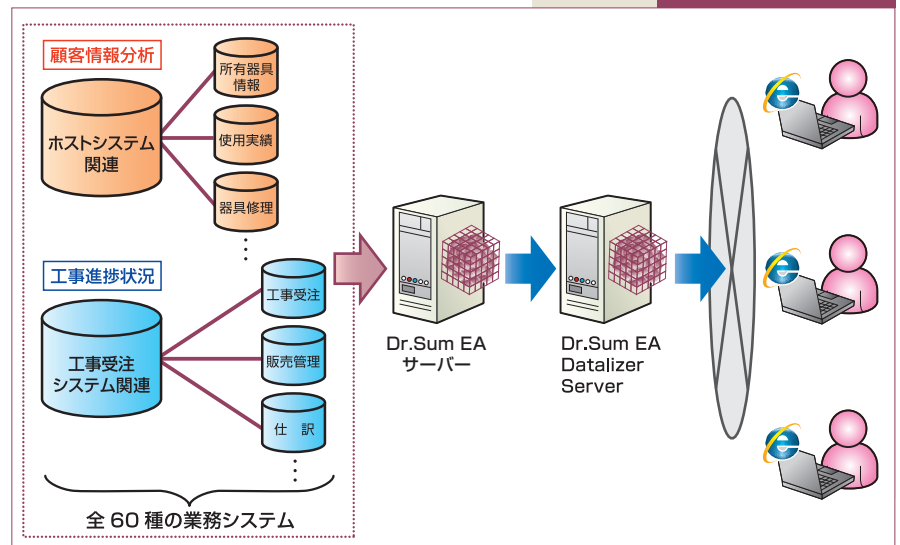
顧客情報分析

ホストシステム関連

所有器具情報

使用実績

器具修理

工事進捗状況

工事受注システム関連

工事受注

販売管理

仕　訳

全 60 種の業務システム

Dr.Sum EA サーバー

Dr.Sum EA Datalizer Server